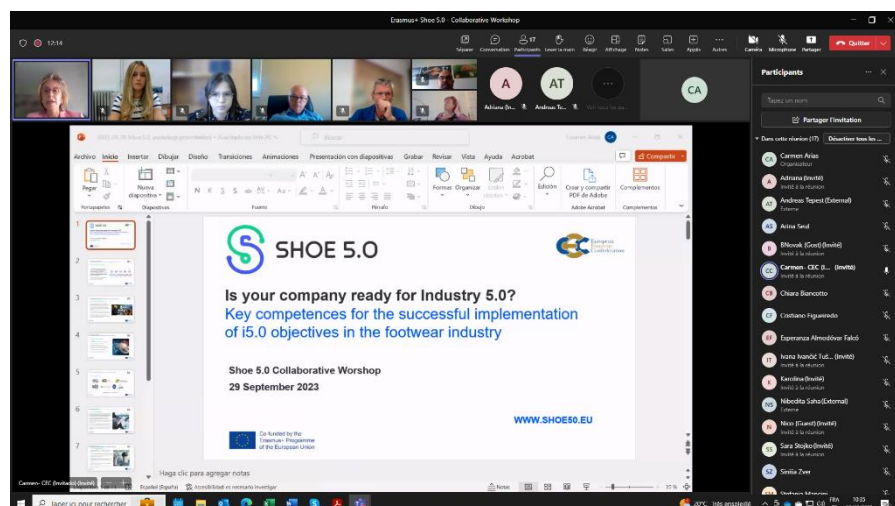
Erasmus+ Shoe 5.0 - Collaborative Workshop

17:14

Séparer Conversation Participants Lever la main Réagir Affichage Notes Salles Applis Autres Caméra Microphone Partager Quitter

A Adriana (In... AT Andreas Te... CA

Participants

Tapez un nom

Partager l'invitation

Dans cette réunion (17) Désactiver tous les ...

Carmen Arias Organisateur
Adriana (Invité) Invité à la réunion
Andreas Tepest (External) Externe
Arina Seul
BNovak (Gost) (Invité) Invité à la réunion
Carmen - CEC (I... (Invité) Invité à la réunion
Chiara Biancotto
Cristiano Figueiredo
Esperanza Almodóvar Falcó
Ivana Ivančić Ivd... (Invité) Invité à la réunion
Karolina (Invité) Invité à la réunion
Nibedita Saha (External) Externe
Nico (Guest) (Invité) Invité à la réunion
Sara Stojko (Invité) Invité à la réunion
Siniša Zver

Buscar

Archivo Inicio Insertar Dibujar Diseño Transiciones Animaciones Presentación con diapositivas Grabar Revisar Vista Ayuda Acrobat Compartir

Pegar Nueva diapositiva Portapapeles Diapositivas Fuente Párrafo Formas Organizar Estilos rápidos Dibujo Edición Crear y compartir PDF de Adobe Adobe Acrobat Complementos Complementos

SHOE 5.0

European Confederation

Is your company ready for Industry 5.0?
Key competences for the successful implementation of i5.0 objectives in the footwear industry

Shoe 5.0 Collaborative Worshop
29 September 2023

WWW.SHOE50.EU

Co-funded by the Erasmus+ Programme of the European Union

Haga clic para agregar notas

Carmen - CEC (Invitado) (Invité)

Español (España) Accesibilidad: es necesario investigar Notas

Taper ici pour rechercher

10:25